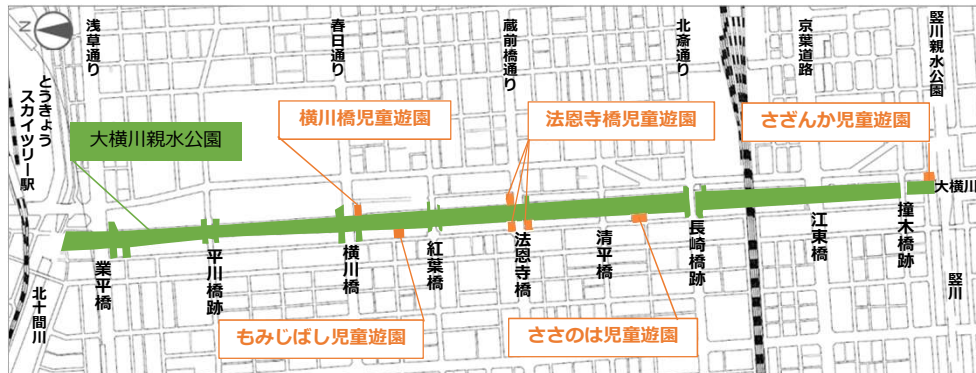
N

浅草通り

春日通り

蔵前橋通り

北斎通り

京葉道路

竪川親水公園

とうきょうスカイツリー駅

大横川親水公園

横川橋児童遊園

法恩寺橋児童遊園

さざんか児童遊園

大横川

業平橋

平川橋跡

横川橋

紅葉橋

法恩寺橋

清平橋

長崎橋跡

江東橋

撞木橋跡

竪川

北十間川

もみじばし児童遊園

ささのは児童遊園